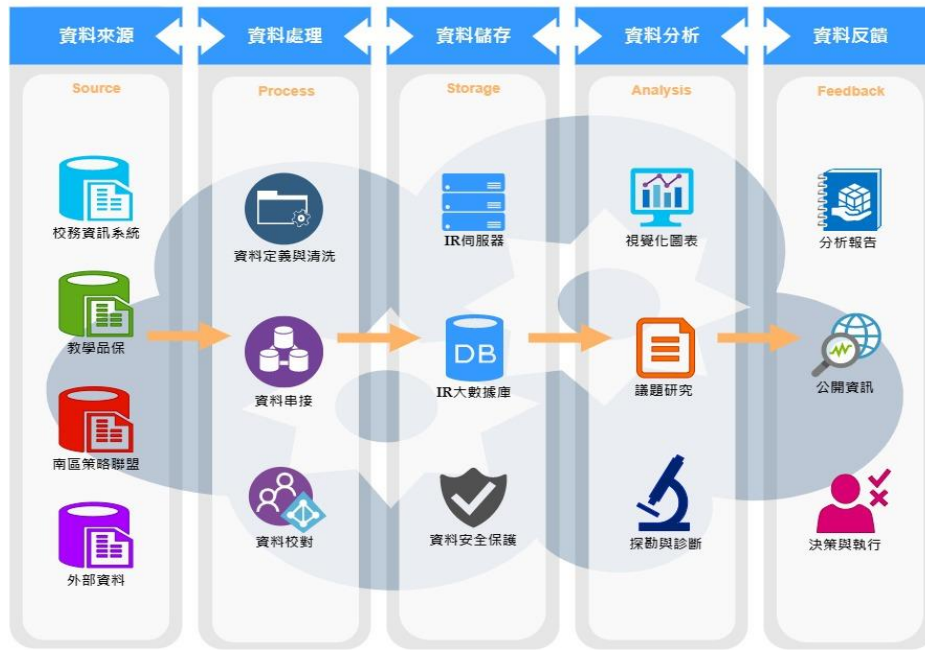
資料來源

Source

校務資訊系統

教學品保

南區策略聯盟

外部資料

資料處理

Process

資料定義與清洗

資料串接

資料校對

資料儲存

Storage

IR伺服器

DB

IR大數據庫

資料安全保護

資料分析

Analysis

視覺化圖表

議題研究

探勘與診斷

資料反饋

Feedback

分析報告

公開資訊

決策與執行